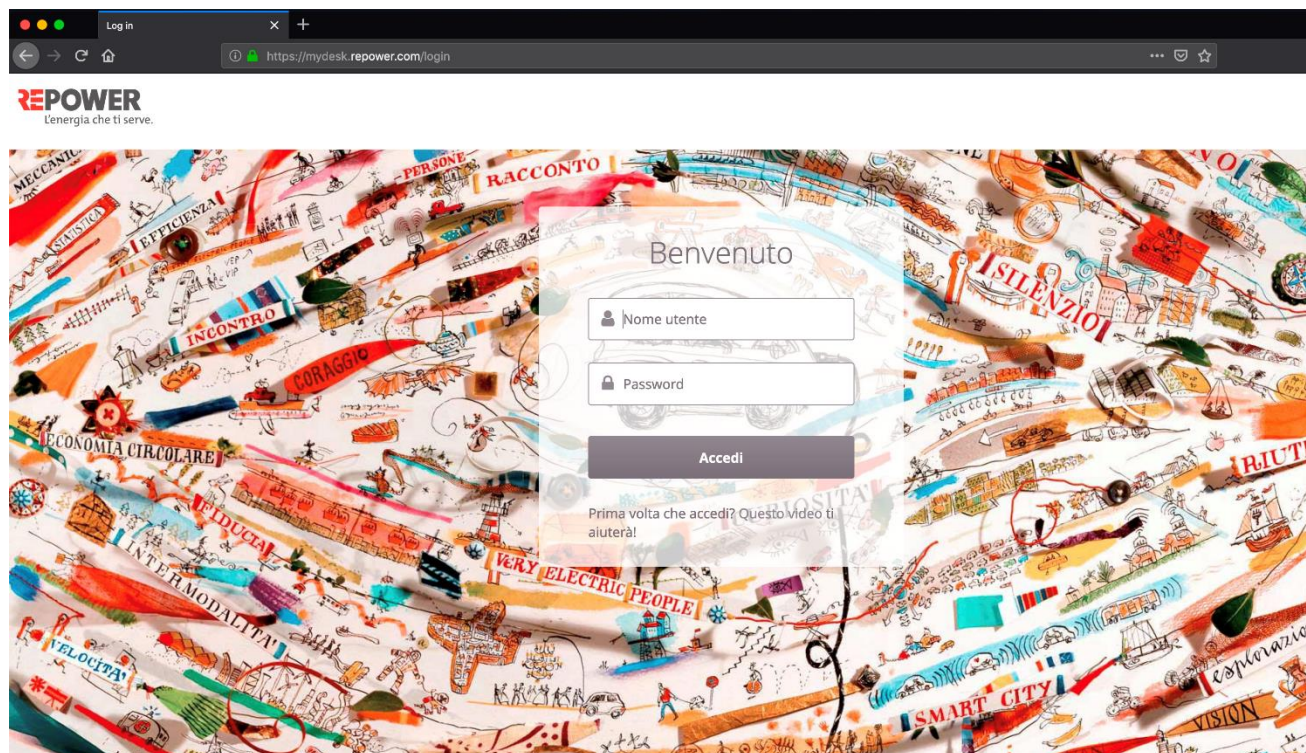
Log in

https://mydesk.repower.com/login

REPOWER
L'energia che ti serve.

MECCANICA
STATISTICA
EFFICIENZA
PERSONE
RACCONTO
INCONTRO
CORAGGIO
ECONOMIA CIRCOLARE
FIDUCIA
INTERMODALITA'
VELOCITA'
VERY ELECTRIC PEOPLE
SILENZIO
RIUTI
SMART CITY
VISION
esplorazio

Benvenuto

Nome utente

Password

Accedi

Prima volta che accedi? Questo video ti aiuterà!